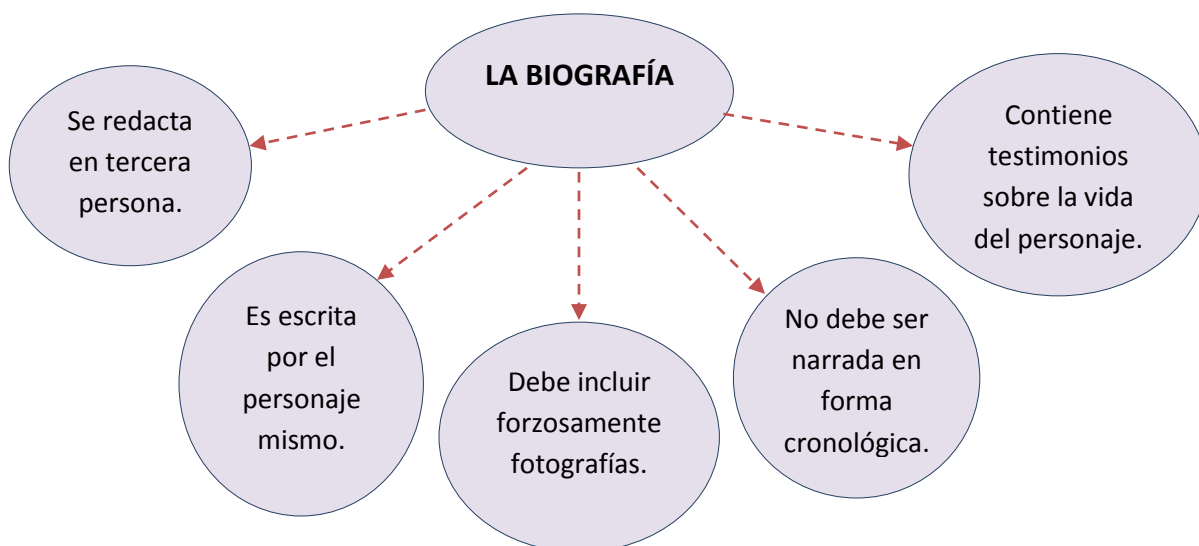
LA BIOGRAFÍA

Se redacta en tercera persona.

Contiene testimonios sobre la vida del personaje.

Es escrita por el personaje mismo.

Debe incluir forzosamente fotografías.

No debe ser narrada en forma cronológica.